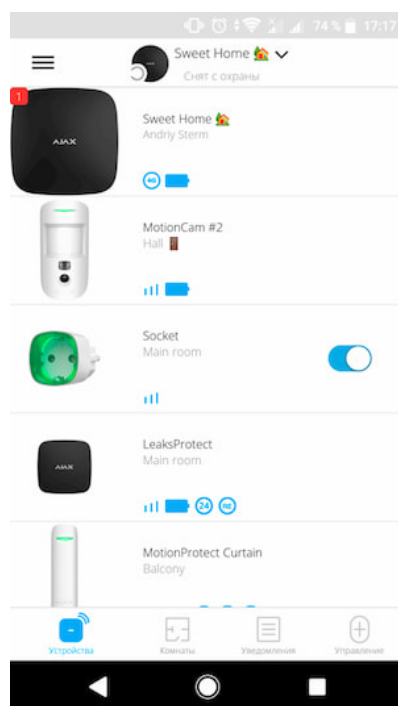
74 % 17:17

Sweet Home 🏡
Снят с охраны

1
AJAX
Sweet Home 🏡
Andriy Sterm

4G

MotionCam #2
Hall 🚪

Socket
Main room

AJAX
LeaksProtect
Main room
24

MotionProtect Curtain
Balcony

Устройства
Комнаты
Уведомления
Управление